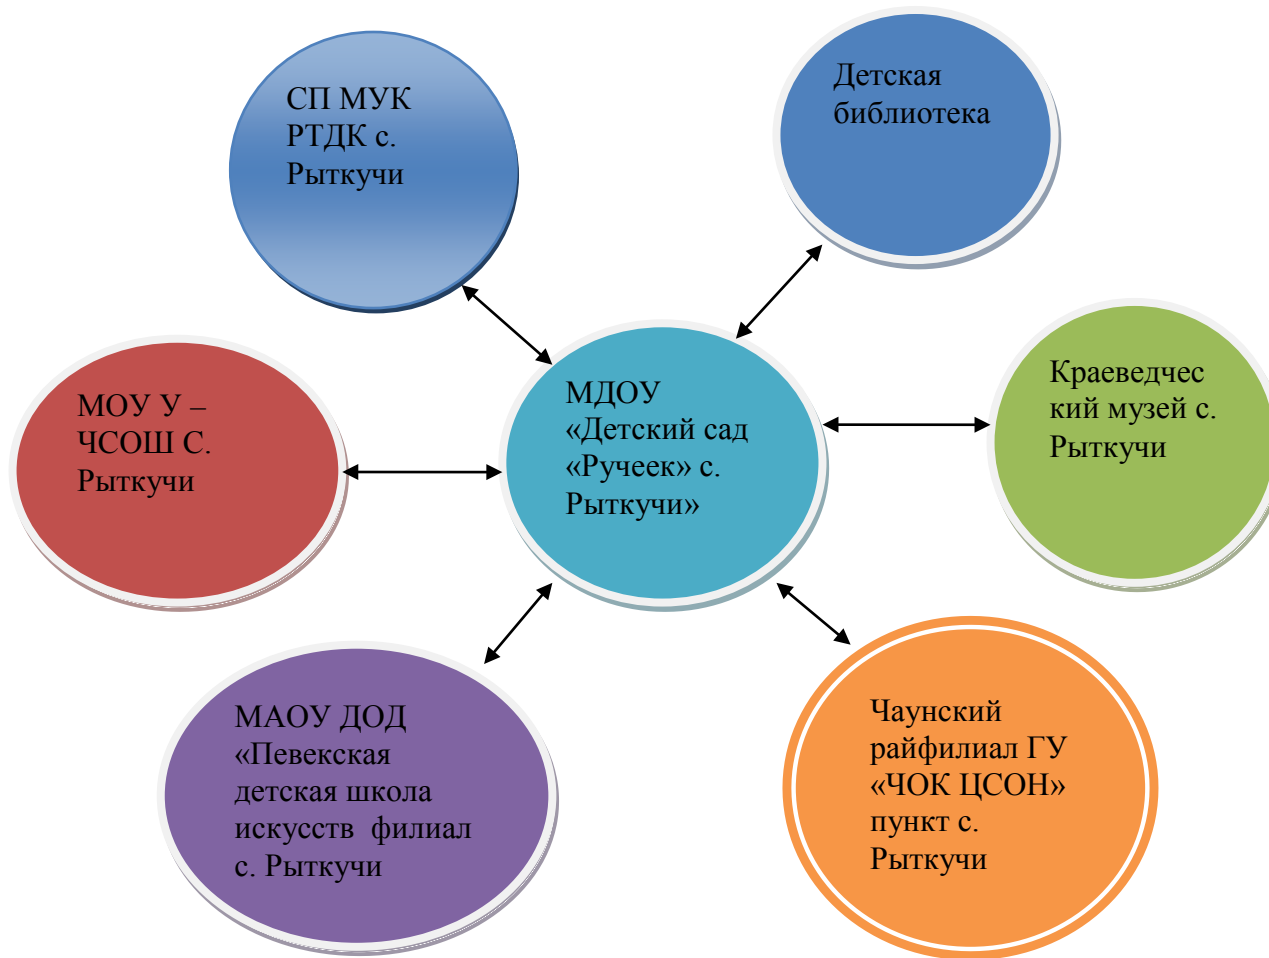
СП МУК РТДК с. Рыткучи

Детская библиотека

МОУ У – ЧСОШ С. Рыткучи

МДОУ «Детский сад «Ручеек» с. Рыткучи»

Краеведческий музей с. Рыткучи

МАОУ ДОД «Певекская детская школа искусств филиал с. Рыткучи

Чаунский райфилиал ГУ «ЧОК ЦСОН» пункт с. Рыткучи